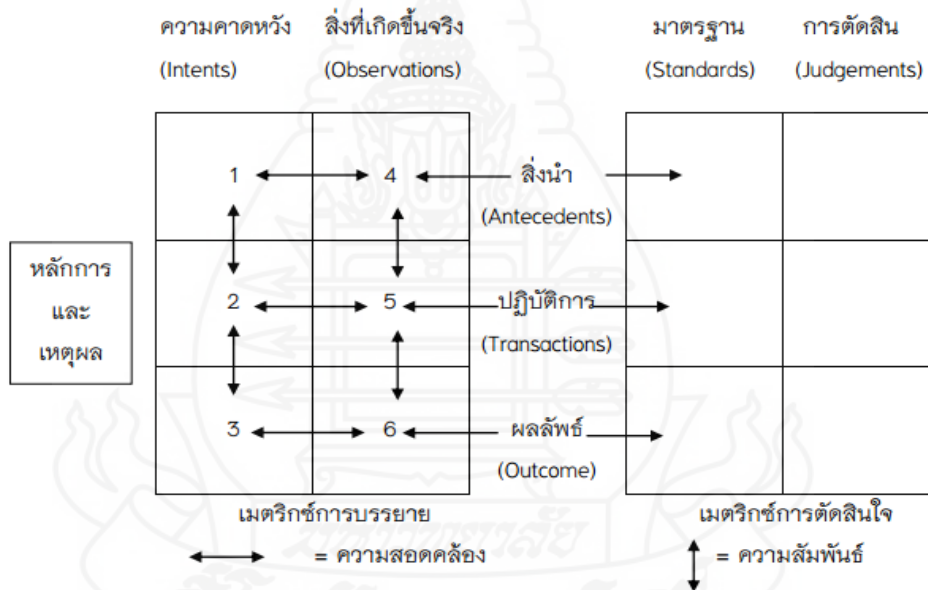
ความคาดหวัง (Intents)

สิ่งที่เกิดขึ้นจริง (Observations)

มาตรฐาน (Standards)

การตัดสิน (Judgements)

หลักการ และ เหตุผล

1

4

สิ่งนำ (Antecedents)

2

5

ปฏิบัติการ (Transactions)

3

6

ผลลัพธ์ (Outcome)

เมตริกซ์การบรรยาย

เมตริกซ์การตัดสินใจ

= ความสอดคล้อง

= ความสัมพันธ์